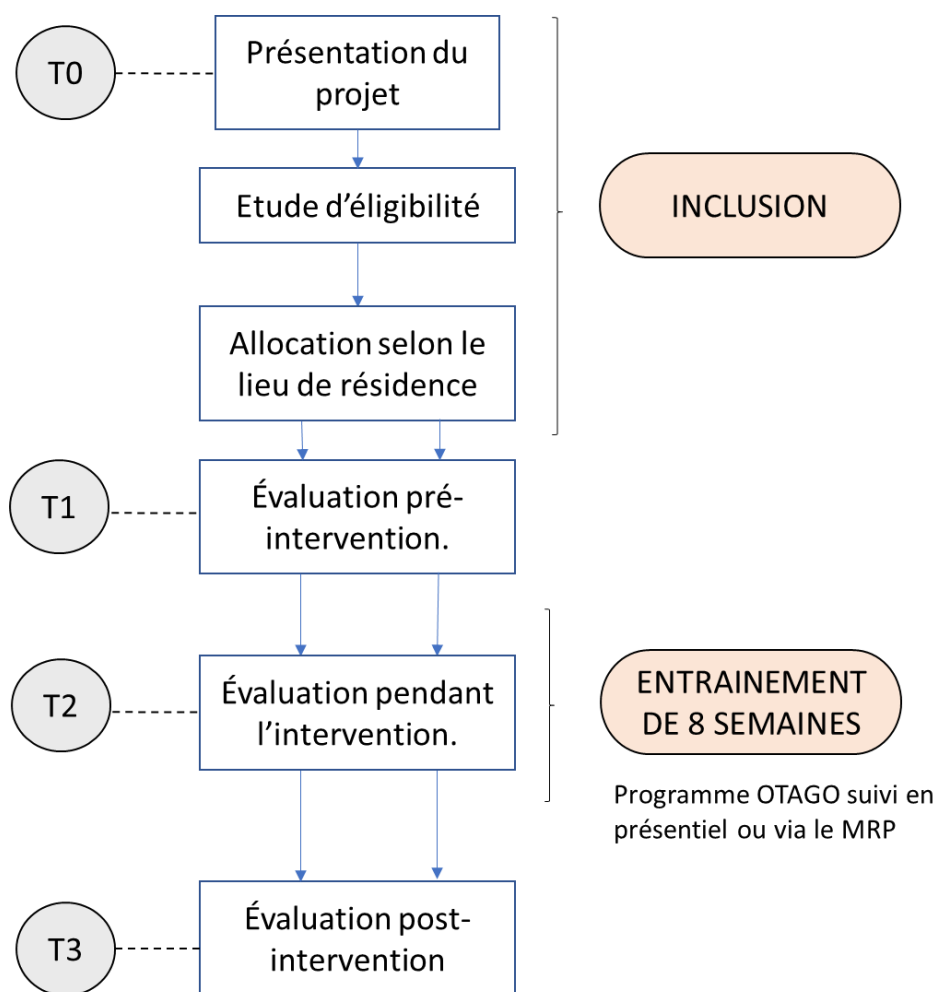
T0

Présentation du projet

Etude d'éligibilité

INCLUSION

Allocation selon le lieu de résidence

T1

Évaluation pré-intervention.

T2

Évaluation pendant l'intervention.

ENTRAINEMENT DE 8 SEMAINES

Programme OTAGO suivi en présentiel ou via le MRP

T3

Évaluation post-intervention